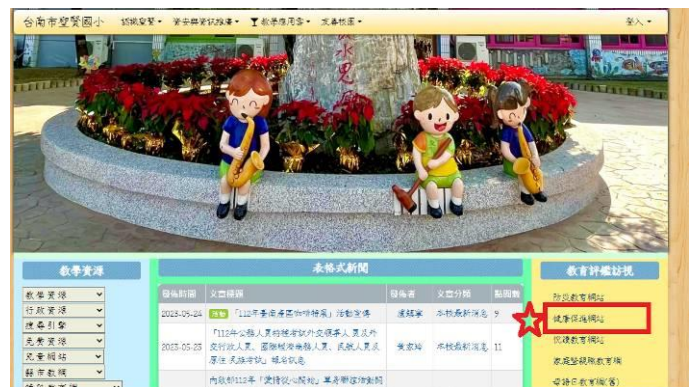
台南市聖賢國小 認識聖賢 ▾ 資安與資訊推動 ▾ 教學推廣 ▾ 文件檢索 ▾ 登入 ▾

教學資源

教學資源
行政資源
搜尋引擎
兒童資源
免費網站
縣市教網

表格式新聞

| 發佈日期 | 文章標題 | 發佈者 | 文章分類 | 點閱數 |
|---|---|---|---|---|
| 2023-05-24 | 活動 「112年春曲身體咖啡館」活動宣傳 | 潘瑞寧 | 本校最新消息 | 9 |
| 2023-05-23 | 「112年公務人員特種考試外交領事人員及外交行政人員、國際經濟商務人員、民航人員及原住民族考試」報名訊息 | 黃家瑜 | 本校最新消息 | 11 |
| | 內政部112年「愛情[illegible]」 | | | |

教育評鑑訪視

防災教育網站
健康促進網站
交通教育網站
家庭暴力防治教育網
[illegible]